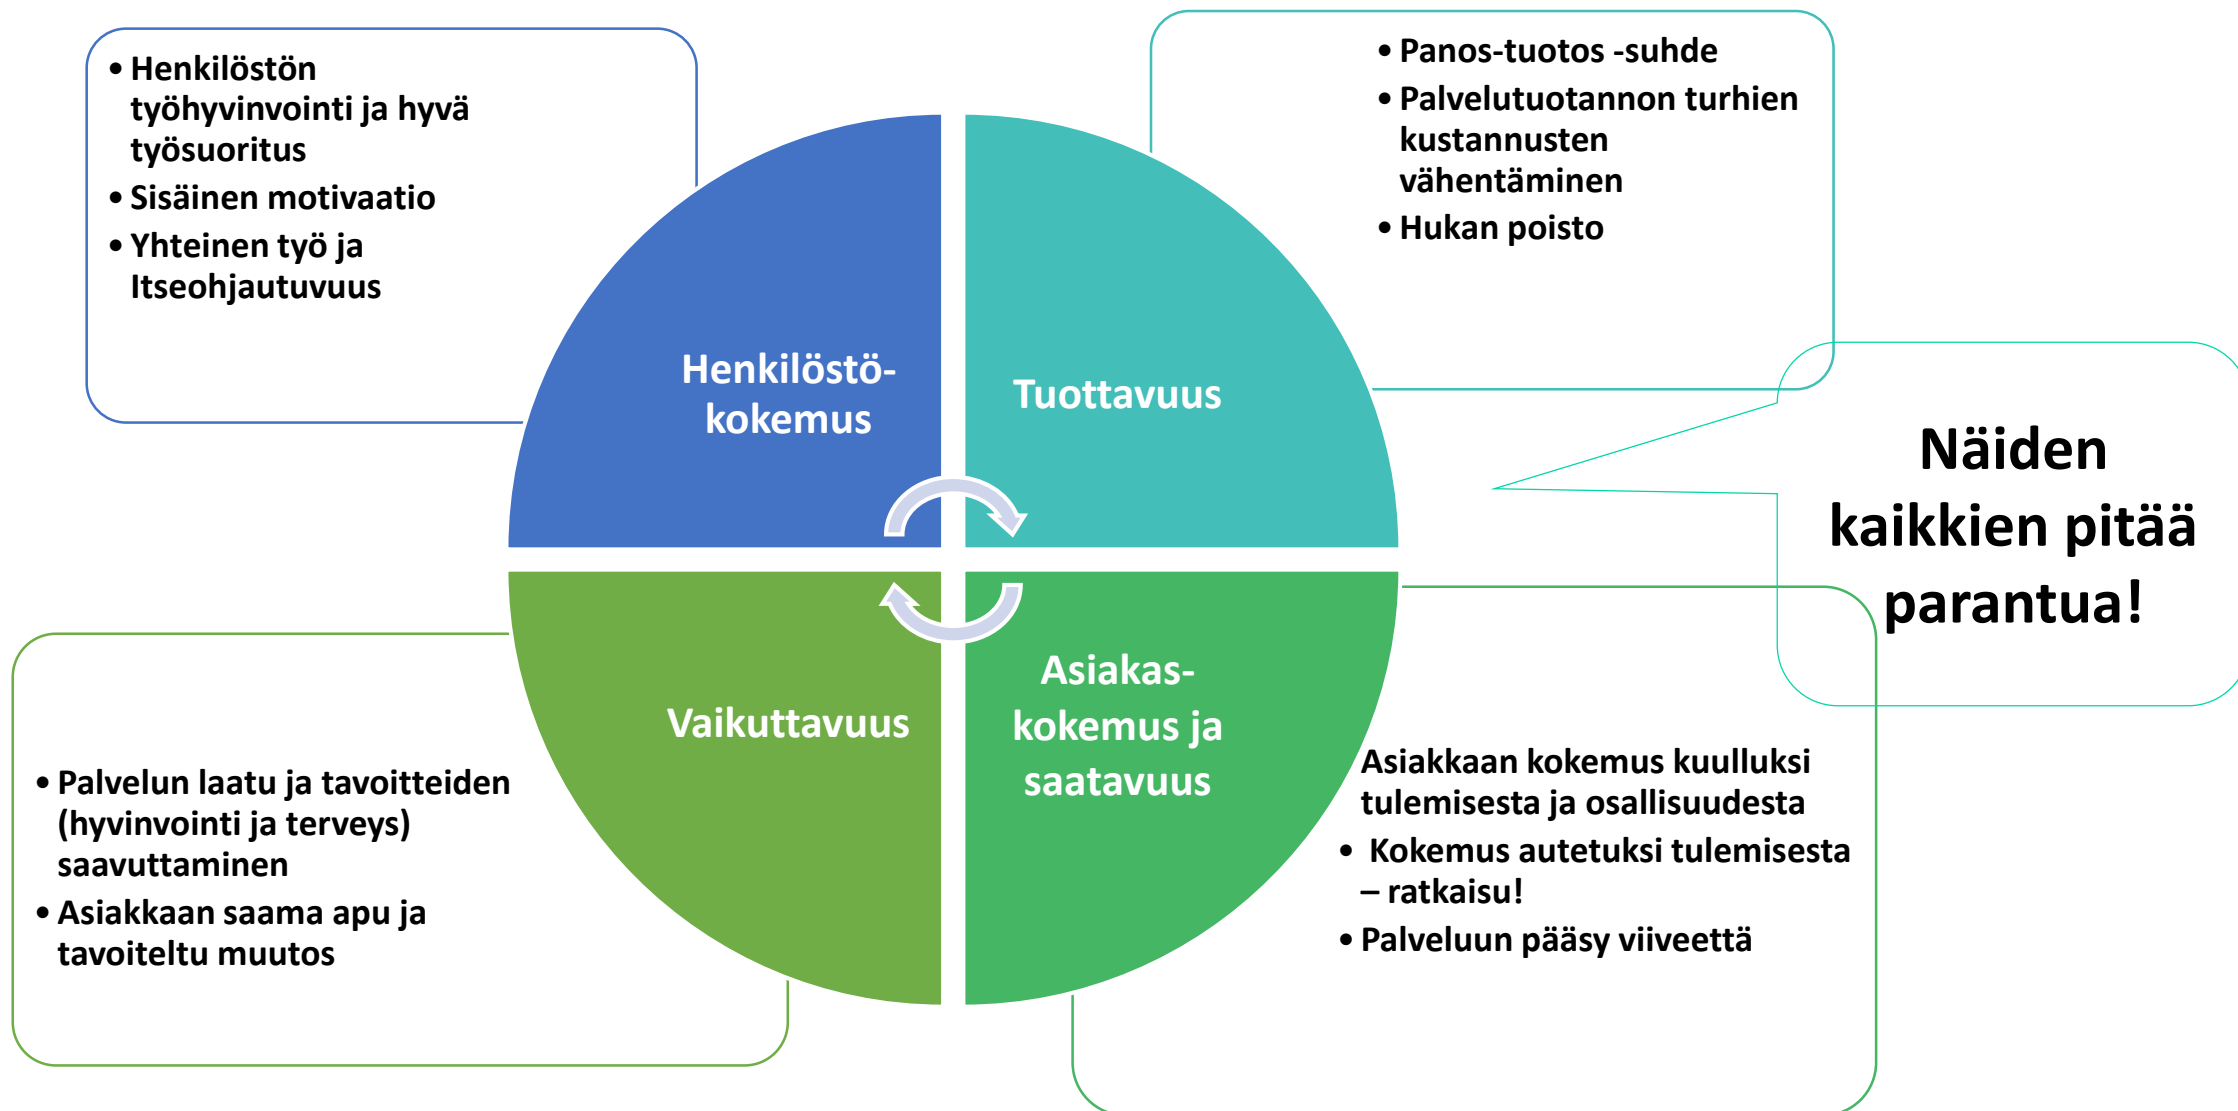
• Henkilöstön työhyvinvointi ja hyvä työsuoritus
• Sisäinen motivaatio
• Yhteinen työ ja Itseohjautuvuus

• Panos-tuotos -suhde
• Palvelutuotannon turhien kustannusten vähentäminen
• Hukan poisto

Henkilöstö-kokemus

Tuottavuus

Vaikuttavuus

Asiakas-kokemus ja saatavuus

Näiden kaikkien pitää parantua!

• Palvelun laatu ja tavoitteiden (hyvinvointi ja terveys) saavuttaminen
• Asiakkaan saama apu ja tavoiteltu muutos

Asiakkaan kokemus kuulluksi tulemisesta ja osallisuudesta
• Kokemus autetuksi tulemisesta – ratkaisu!
• Palveluun pääsy viiveettä